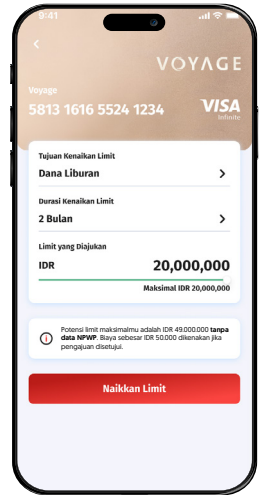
9:41

VOYAGE

Voyage

5813 1616 5524 1234

VISA Infinite

Tujuan Kenaikan Limit

Dana Liburan

Durasi Kenaikan Limit

2 Bulan

Limit yang Diajukan

IDR 20,000,000

Maksimal IDR 20,000,000

Potensi limit maksimalmu adalah IDR 49.000.000 tanpa data NPWP. Biaya sebesar IDR 50.000 dikenakan jika pengajuan disetujui.

Naikkan Limit